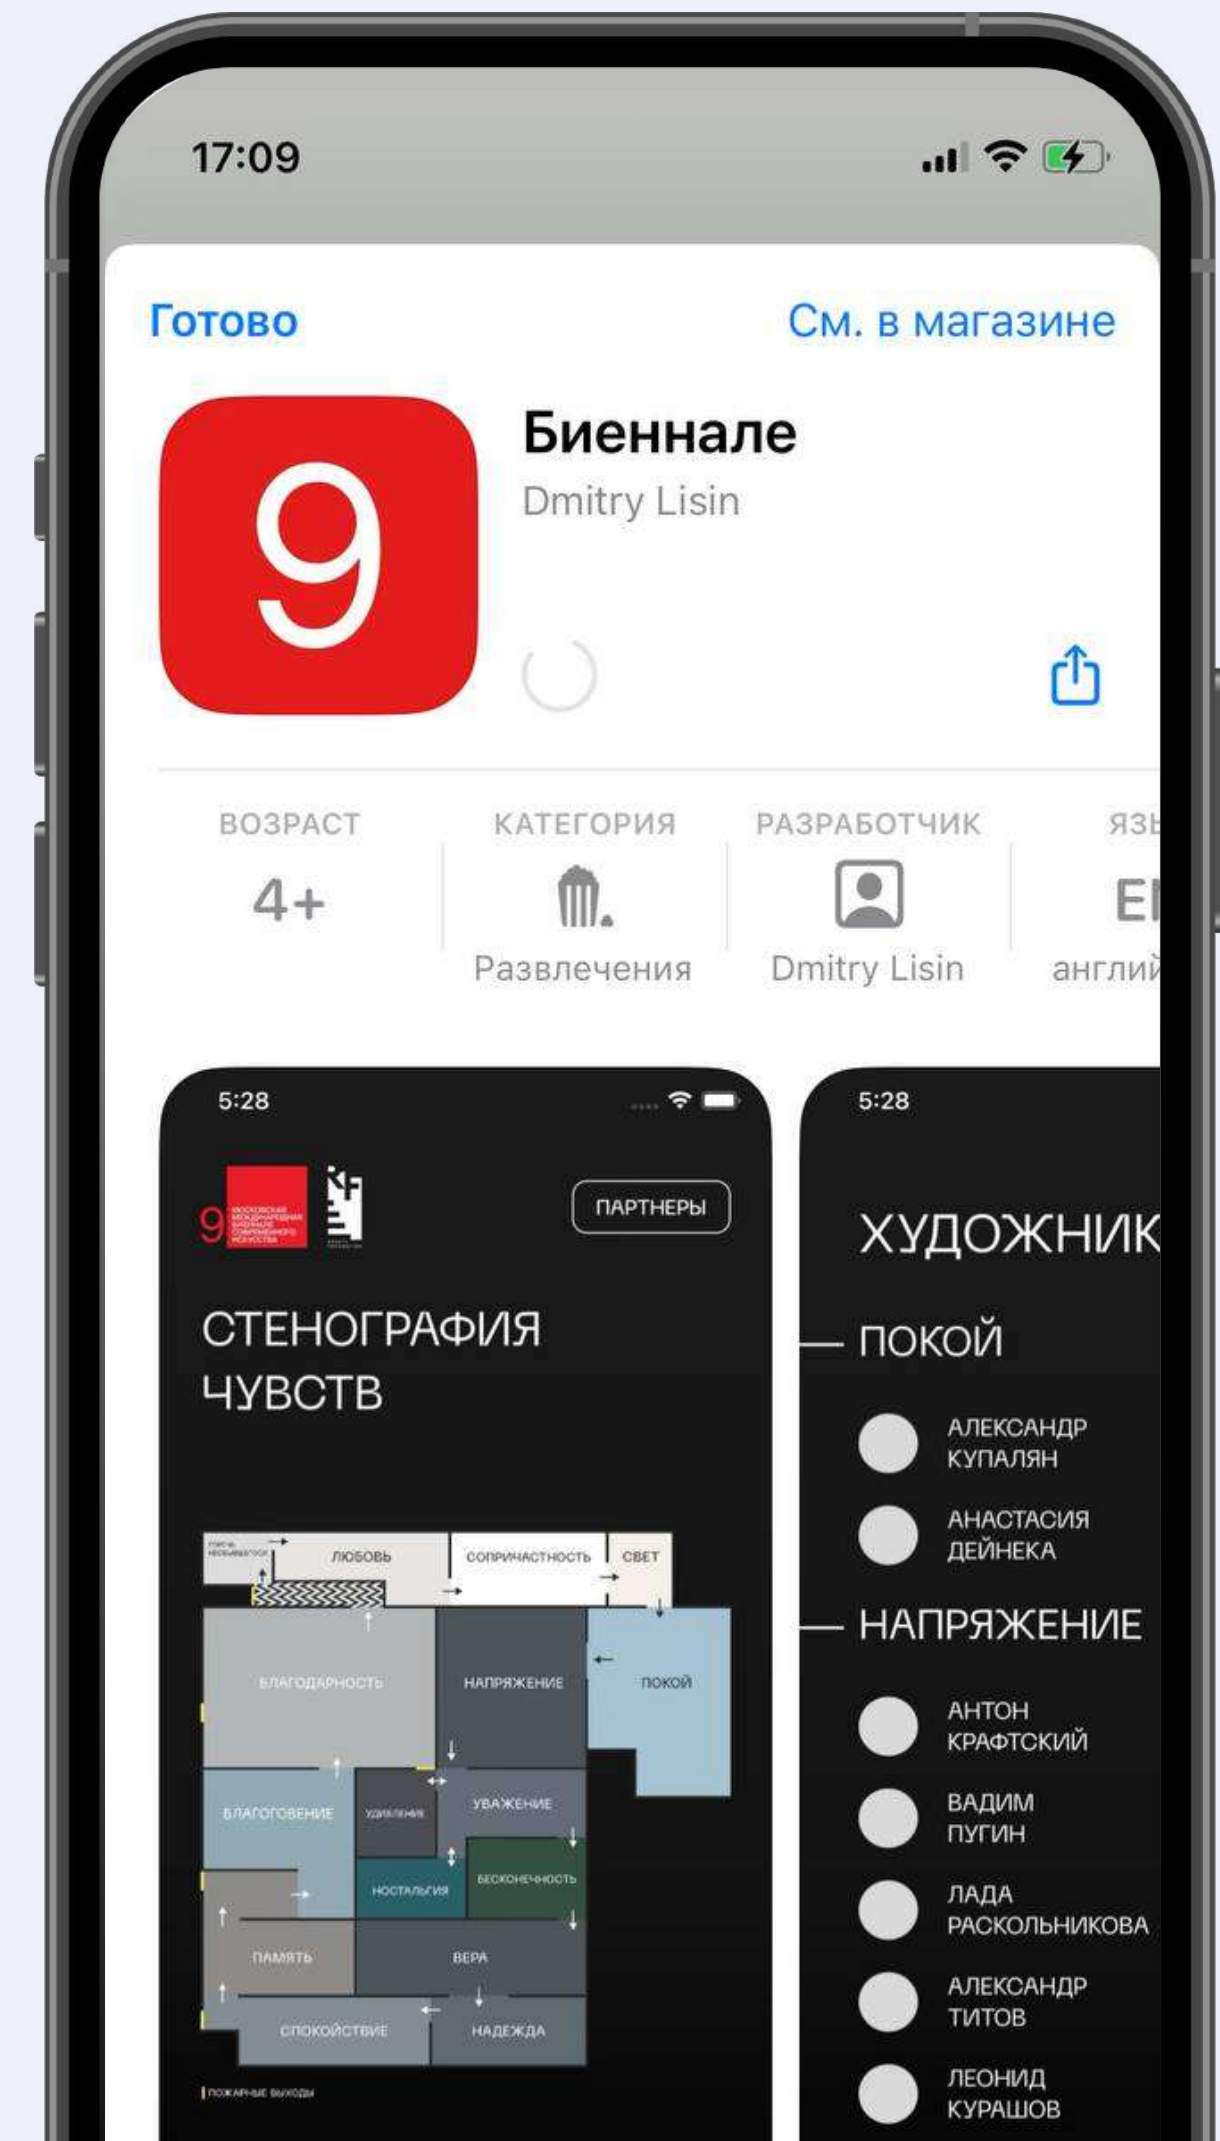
17:09

Готово

См. в магазине

9

Биеннале

Dmitry Lisin

ВОЗРАСТ
4+

КАТЕГОРИЯ
Развлечения

РАЗРАБОТЧИК
Dmitry Lisin

ЯЗ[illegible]
E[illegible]
англи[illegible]

5:28

9 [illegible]

ПАРТНЕРЫ

СТЕНОГРАФИЯ ЧУВСТВ

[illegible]
ЛЮБОВЬ
СОПРИЧАСТНОСТЬ
СВЕТ
БЛАГОДАРНОСТЬ
НАПРЯЖЕНИЕ
ПОКОЙ
БЛАГОГОВЕНИЕ
УДИВЛЕНИЕ
УВАЖЕНИЕ
НОСТАЛЬГИЯ
БЕСКОНЕЧНОСТЬ
ПАМЯТЬ
ВЕРА
СПОКОЙСТВИЕ
НАДЕЖДА
ПОЖАРНЫЕ ВЫХОДЫ

5:28

ХУДОЖНИК

ПОКОЙ

АЛЕКСАНДР КУПАЛЯН

АНАСТАСИЯ ДЕЙНЕКА

НАПРЯЖЕНИЕ

АНТОН КРАФТСКИЙ

ВАДИМ ПУГИН

ЛАДА РАСКОЛЬНИКОВА

АЛЕКСАНДР ТИТОВ

ЛЕОНИД КУРАШОВ